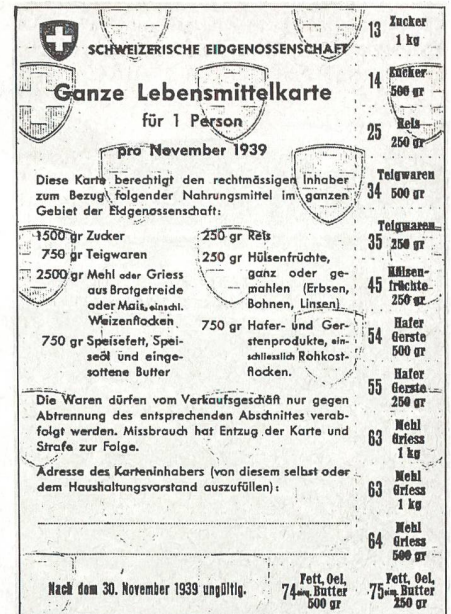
SCHWEIZERISCHE EIDGENOSSENSCHAFT

Ganze Lebensmittelkarte

für 1 Person

pro November 1939

Diese Karte berechtigt den rechtmässigen Inhaber zum Bezug folgender Nahrungsmittel im ganzen Gebiet der Eidgenossenschaft:

1500 gr Zucker
750 gr Teigwaren
2500 gr Mehl oder Griess aus Brotgetreide oder Mais, einschl. Weizenflocken
750 gr Speisefett, Speiseöl und eingesottene Butter

250 gr Reis
250 gr Hülsenfrüchte, ganz oder gemahlen (Erbsen, Bohnen, Linsen)
750 gr Hafer- und Gerstenprodukte, einschliesslich Rohkostflocken.

Die Waren dürfen vom Verkaufsgeschäft nur gegen Abtrennung des entsprechenden Abschnittes verabfolgt werden. Missbrauch hat Entzug der Karte und Strafe zur Folge.

Adresse des Karteninhabers (von diesem selbst oder dem Haushaltungsvorstand auszufüllen):

Nach dem 30. November 1939 ungültig.

13 Zucker 1 kg

14 Zucker 500 gr

25 Reis 250 gr

34 Teigwaren 500 gr

35 Teigwaren 250 gr

45 Hülsenfrüchte 250 gr

54 Hafer Gerste 500 gr

55 Hafer Gerste 250 gr

63 Mehl Griess 1 kg

63 Mehl Griess 1 kg

64 Mehl Griess 500 gr

74 Fett, Oel, eing. Butter 500 gr

75 Fett, Oel, eing. Butter 250 gr